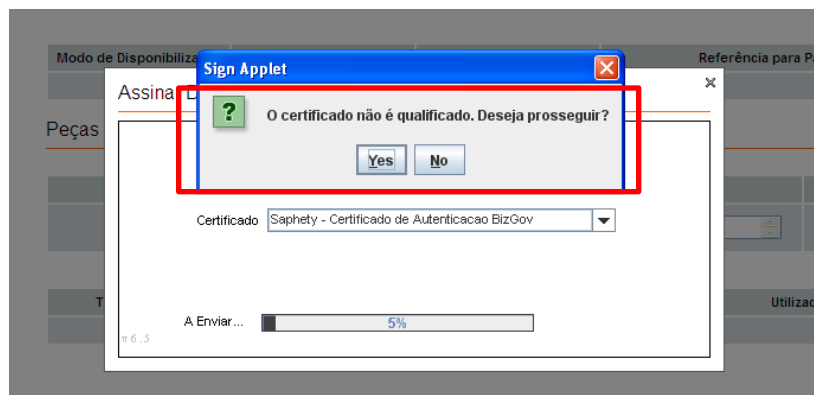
Modo de Disponibiliza
Referência para P

Assina D

Peças

Sign Applet

?

O certificado não é qualificado. Deseja prosseguir?

Yes No

Certificado Saphety - Certificado de Autenticacao BizGov

T

Utiliza

A Enviar... 5%

v 6 .5